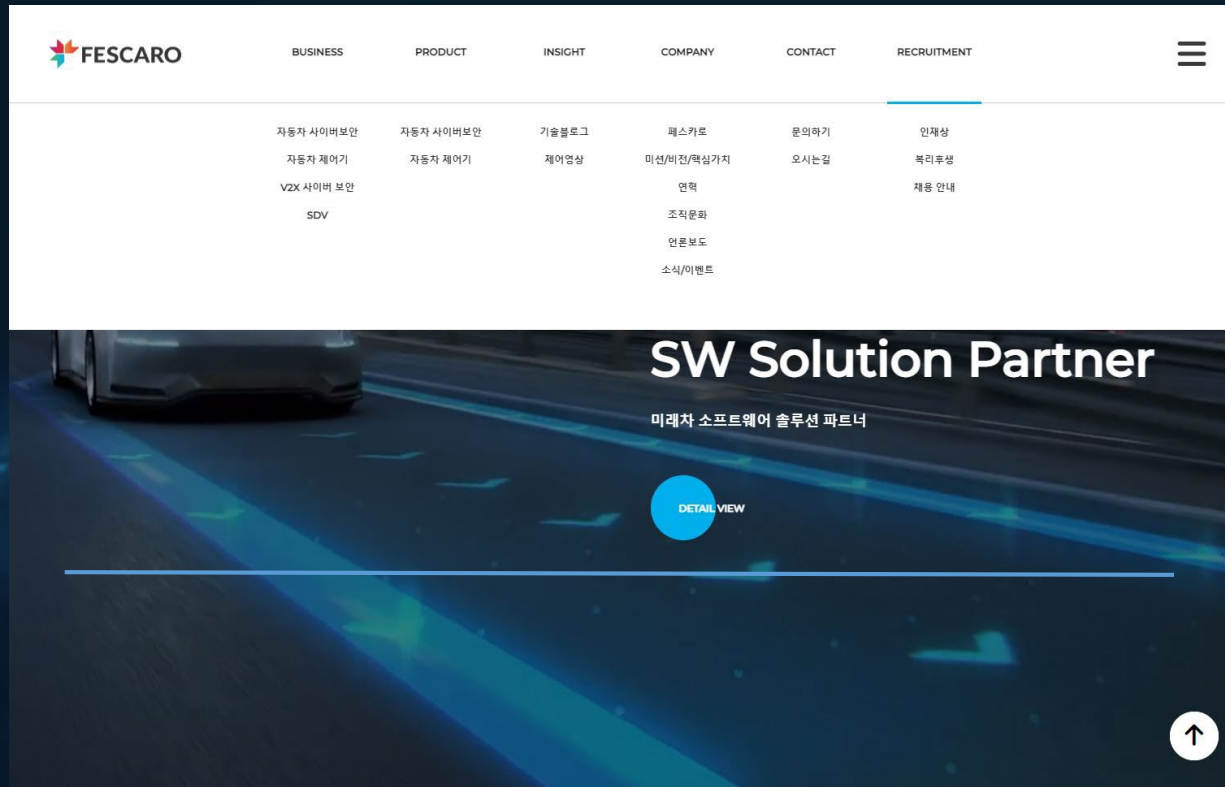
FESCARO

BUSINESS
자동차 사이버보안
자동차 제어기
V2X 사이버 보안
SDV

PRODUCT
자동차 사이버보안
자동차 제어기

INSIGHT
기술블로그
제어영상

COMPANY
페스카로
미션/비전/핵심가치
연혁
조직문화
언론보도
소식/이벤트

CONTACT
문의하기
오시는길

RECRUITMENT
인재상
복리후생
채용 안내

SW Solution Partner

미래차 소프트웨어 솔루션 파트너

DETAIL VIEW